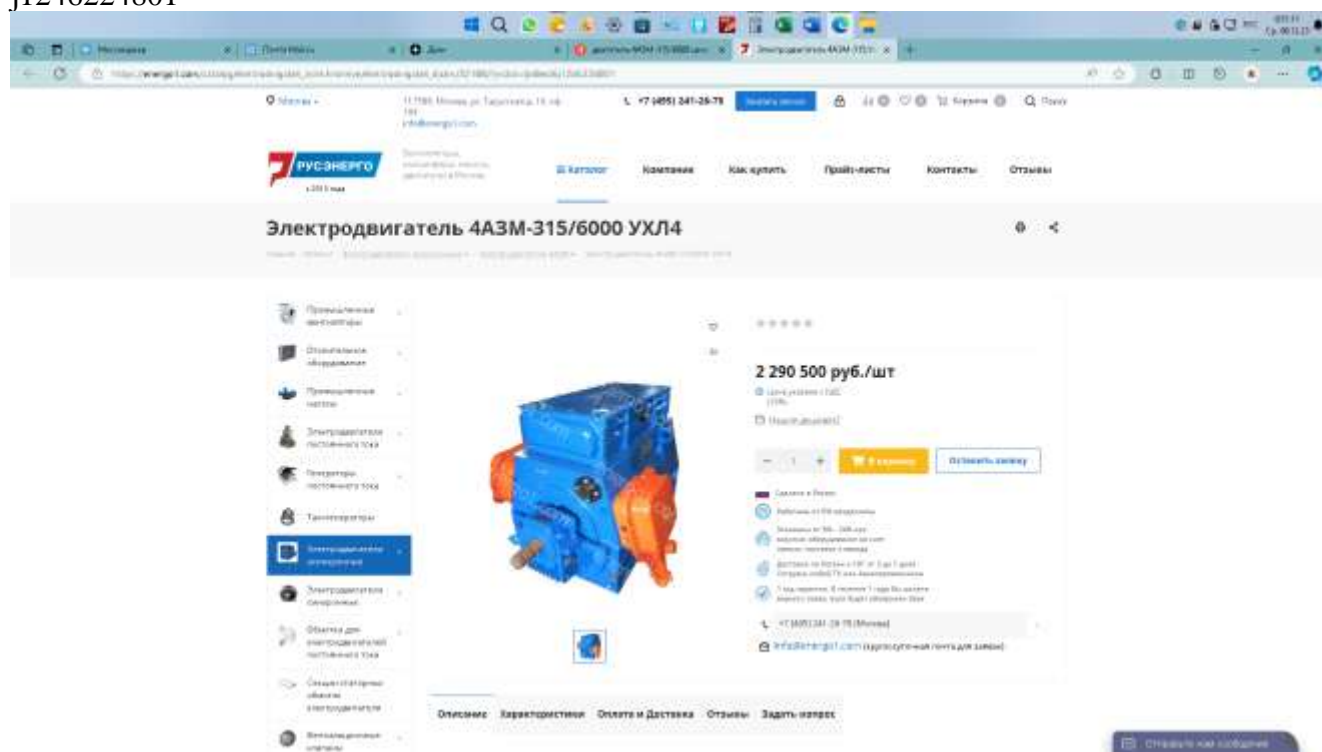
j1248224801

+7 (495) 241-26-79

РУСЭНЕРГО

Каталог Компания Как купить Прайс-листы Контакты Отзывы

Электродвигатель 4АЗМ-315/6000 УХЛ4

Промышленные вентиляторы

Отопительное оборудование

Промышленные насосы

Электродвигатели постоянного тока

Генераторы постоянного тока

Тахогенераторы

Электродвигатели асинхронные

Электродвигатели синхронные

Обмотка для электродвигателей постоянного тока

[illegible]

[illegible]

2 290 500 руб./шт

В корзину

Оставить заявку

+7 (495) 241-26-79 (Москва)

info@energo1.com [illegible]

Описание Характеристики Оплата и Доставка Отзывы Задать вопрос

Отправить как сообщение